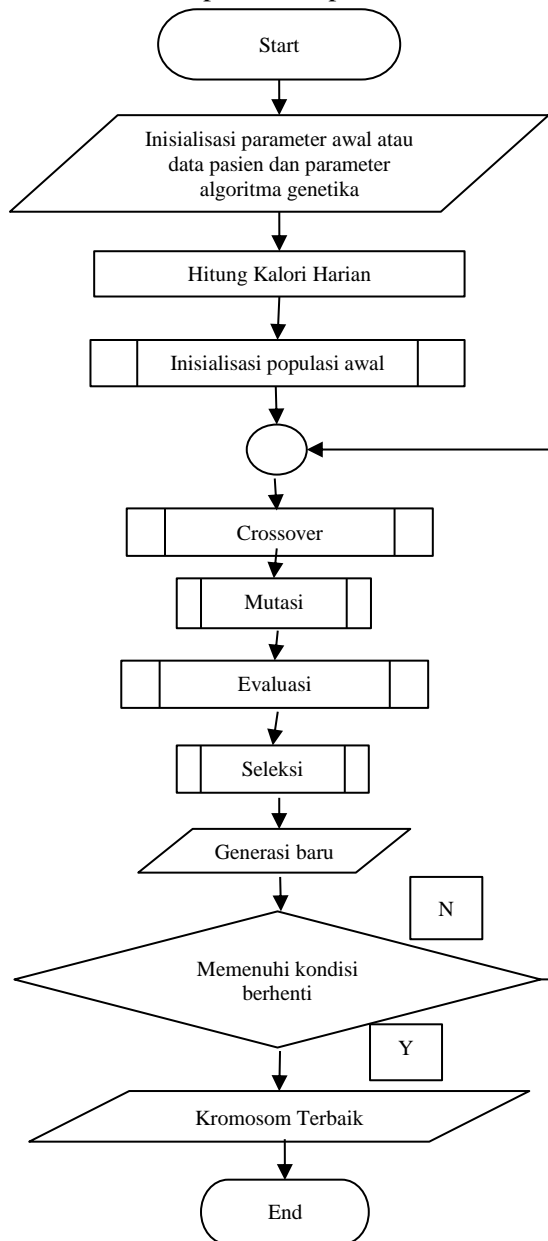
Start

Inisialisasi parameter awal atau data pasien dan parameter algoritma genetika

Hitung Kalori Harian

Inisialisasi populasi awal

Crossover

Mutasi

Evaluasi

Seleksi

Generasi baru

N

Memenuhi kondisi berhenti

Y

Kromosom Terbaik

End